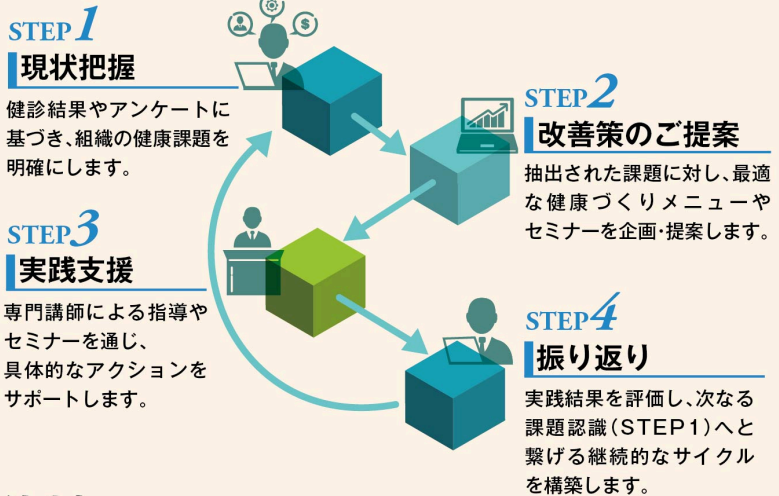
STEP 1
現状把握
健診結果やアンケートに基づき、組織の健康課題を明確にします。

STEP 2
改善策のご提案
抽出された課題に対し、最適な健康づくりメニューやセミナーを企画・提案します。

STEP 3
実践支援
専門講師による指導やセミナーを通じ、具体的なアクションをサポートします。

STEP 4
振り返り
実践結果を評価し、次なる課題認識（STEP1）へと繋げる継続的なサイクルを構築します。